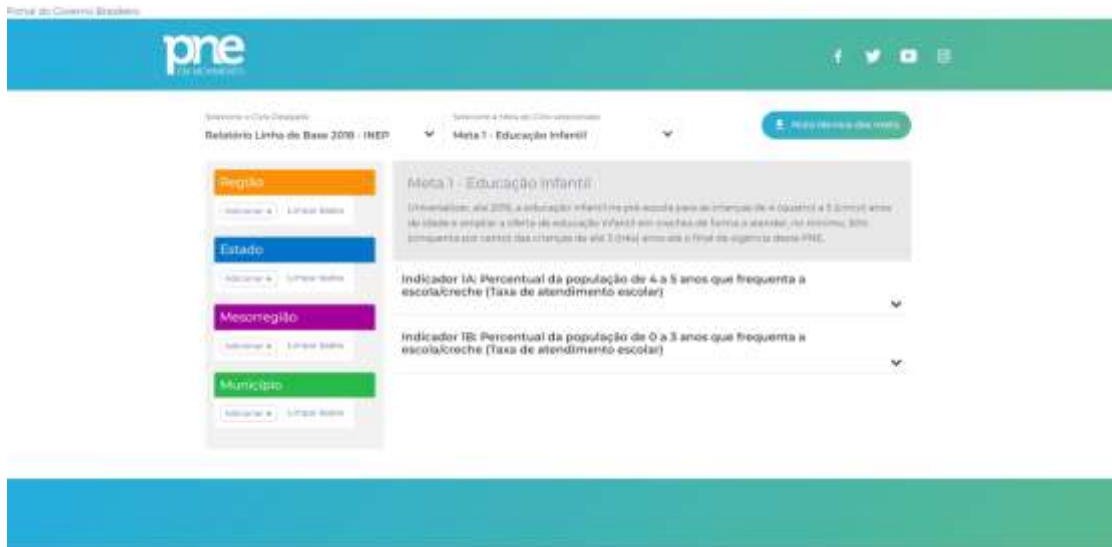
Portal do Governo Brasileiro

pne
EM MOVIMENTO

Selecione o Ciclo Desejado
Relatório Linha de Base 2018 - INEP

Selecione a Meta do Ciclo selecionado
Meta 1 - Educação Infantil

Nota técnica da meta

Região
Adicionar + Limpar filtro

Estado
Adicionar + Limpar filtro

Mesorregião
Adicionar + Limpar filtro

Município
Adicionar + Limpar filtro

Meta 1 - Educação Infantil

Universalizar, até 2016, a educação infantil na pré-escola para as crianças de 4 (quatro) a 5 (cinco) anos de idade e ampliar a oferta de educação infantil em creches de forma a atender, no mínimo, 50% (cinquenta por cento) das crianças de até 3 (três) anos até o final da vigência deste PNE.

Indicador 1A: Percentual da população de 4 a 5 anos que frequenta a escola/creche (Taxa de atendimento escolar)

Indicador 1B: Percentual da população de 0 a 3 anos que frequenta a escola/creche (Taxa de atendimento escolar)